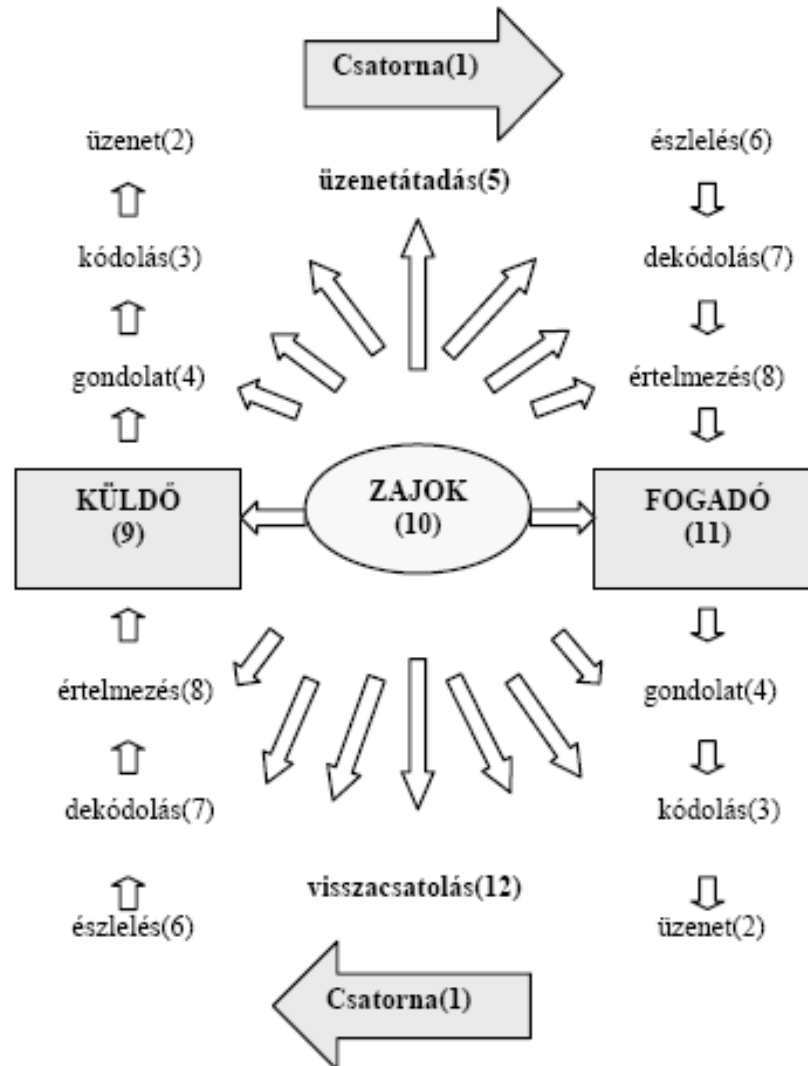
Csatorna(1)

üzenet(2)

üzenetátadás(5)

észlelés(6)

kódolás(3)

dekódolás(7)

gondolat(4)

értelmezés(8)

KÜLDŐ
(9)

ZAJOK
(10)

FOGADÓ
(11)

értelmezés(8)

gondolat(4)

dekódolás(7)

kódolás(3)

visszacsatolás(12)

észlelés(6)

üzenet(2)

Csatorna(1)